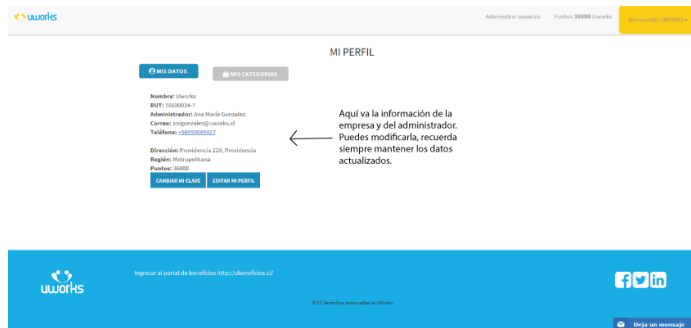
uworks

Administrar usuarios Puntos 36000 Uworks Bienvenido UWORKS

MI PERFIL

MIS DATOS MIS CATEGORIAS

Nombre: Uworks
RUT: 76600034-7
Administrador: Ana María Gonzalez
Correo: anigonzalez@uworks.cl
Teléfono: +56959089327

Dirección: Providencia 229, Providencia
Región: Metropolitana
Puntos: 36000

CAMBIAR MI CLAVE EDITAR MI PERFIL

Aqui va la información de la empresa y del administrador. Puedes modificarla, recuerda siempre mantener los datos actualizados.

uworks

Ingresar al portal de beneficios http://ubeneficios.cl/

2017 Derechos reservados a UWorks

Deja un mensaje